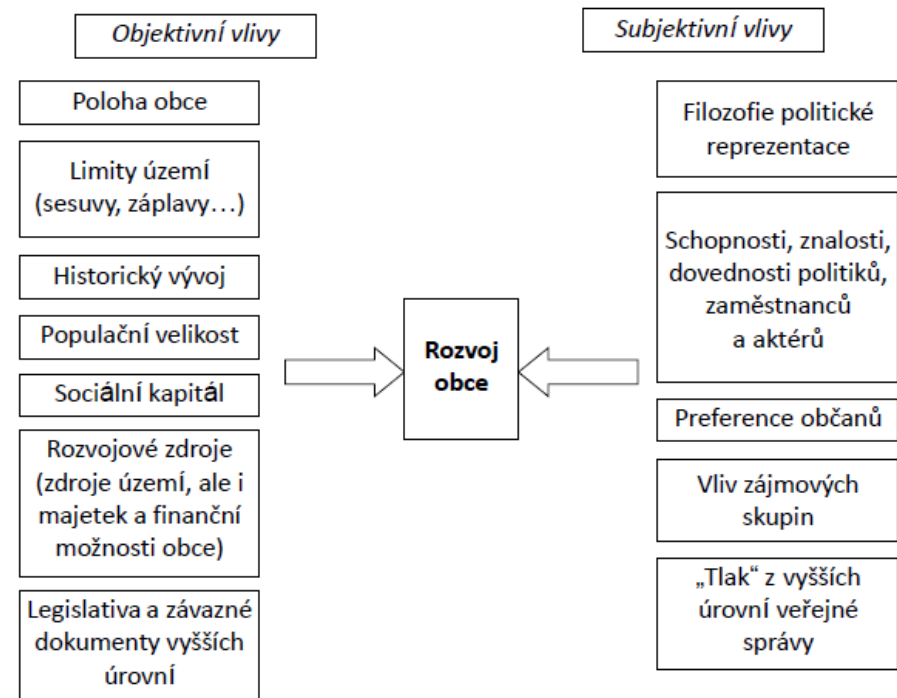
Objektivní vlivy

Poloha obce

Limity území (sesuvy, záplavy…)

Historický vývoj

Populační velikost

Sociální kapitál

Rozvojové zdroje (zdroje území, ale i majetek a finanční možnosti obce)

Legislativa a závazné dokumenty vyšších úrovní

Rozvoj obce

Subjektivní vlivy

Filozofie politické reprezentace

Schopnosti, znalosti, dovednosti politiků, zaměstnanců a aktérů

Preference občanů

Vliv zájmových skupin

„Tlak“ z vyšších úrovní veřejné správy